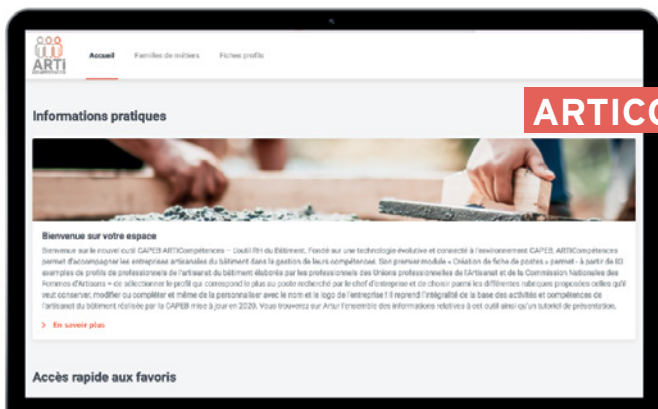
ARTI

Accueil Familles de métiers Fiches profils

Informations pratiques

ARTICO

Bienvenue sur votre espace

Bienvenue sur le nouvel outil CAPEB ARTICompétences – L'outil RH du Bâtiment. Fondé sur une technologie évolutive et connecté à l'environnement CAPEB, ARTICompétences permet d'accompagner les entreprises artisanales du bâtiment dans la gestion de leurs compétences. Son premier module « Création de fiche de postes » permet - à partir de 80 exemples de profils de professionnels de l'artisanat du bâtiment élaborés par les professionnels des Unions professionnelles de l'Artisanat et de la Commission Nationales des Femmes d'Artisans – de sélectionner le profil qui correspond le plus au poste recherché par le chef d'entreprise et de choisir parmi les différentes rubriques proposées celles qu'il veut conserver, modifier ou compléter et même de la personnaliser avec le nom et le logo de l'entreprise ! Il reprend l'intégralité de la base des activités et compétences de l'artisanat du bâtiment réalisée par la CAPEB mise à jour en 2020. Vous trouverez sur Artur l'ensemble des informations relatives à cet outil ainsi qu'un tutoriel de présentation.

→ En savoir plus

Accès rapide aux favoris